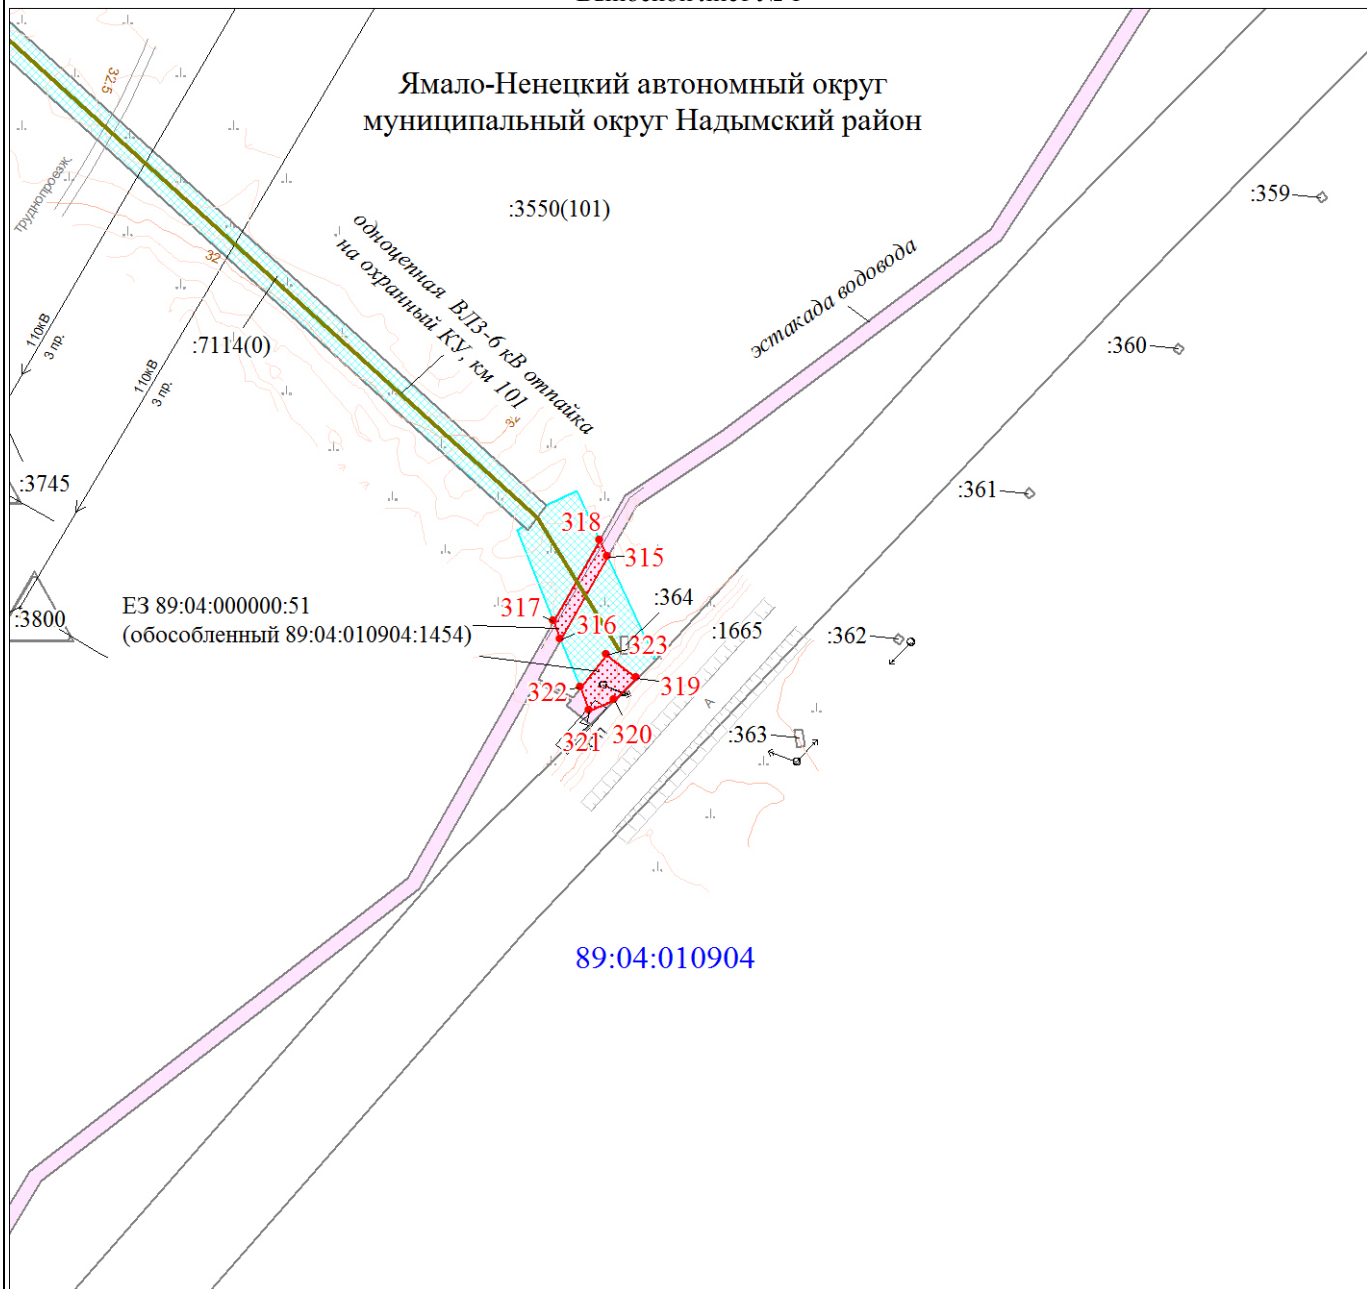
Ямало-Ненецкий автономный округ
муниципальный округ Надымский район

:3550(101)

32.5

труднопроезж.

32

одноцепная ВЛЗ-6 кВ отпайка на охранный КУ, км 101

эстакада водовода

:359

:360

:361

110кВ
3 пр.

110кВ
3 пр.

:7114(0)

:3745

:3800

ЕЗ 89:04:000000:51
(обособленный 89:04:010904:1454)

318
315
317
316
:364
323
:1665
:362
322
319
321
320
:363

A

89:04:010904